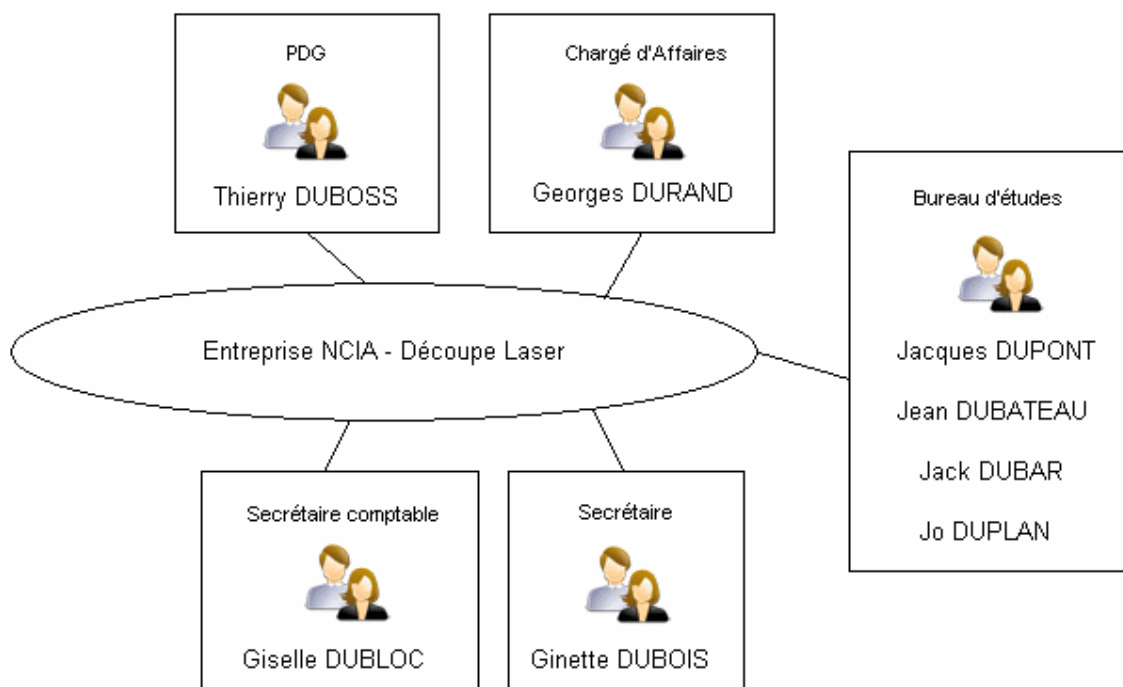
PDG

Thierry DUBOSS

Chargé d'Affaires

Georges DURAND

Bureau d'études

Jacques DUPONT

Jean DUBATEAU

Jack DUBAR

Jo DUPLAN

Entreprise NCIA - Découpe Laser

Secrétaire comptable

Giselle DUBLOC

Secrétaire

Ginette DUBOIS